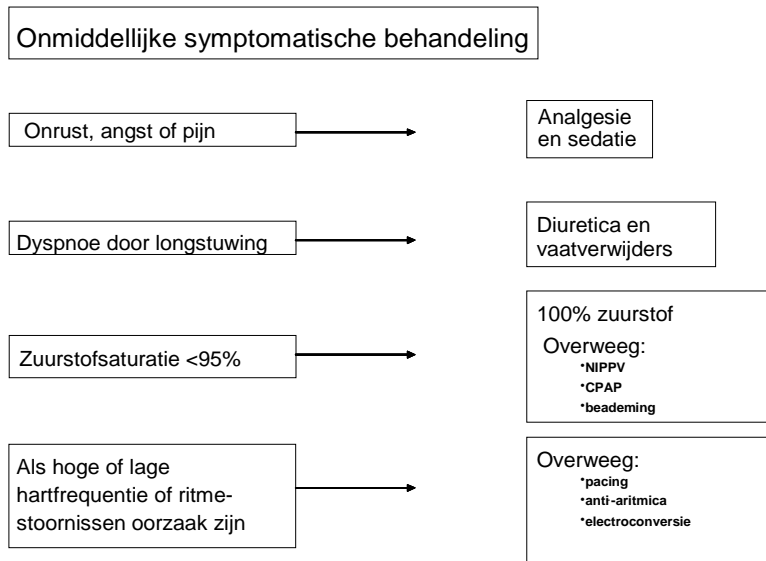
Onmiddellijke symptomatische behandeling

Onrust, angst of pijn

Analgesie en sedatie

Dyspnoe door longstuwing

Diuretica en vaatverwijders

Zuurstofsaturatie <95%

100% zuurstof

Overweeg:
•NIPPV
•CPAP
•beademing

Als hoge of lage hartfrequentie of ritmestoornissen oorzaak zijn

Overweeg:
•pacing
•anti-aritmica
•electroconversie